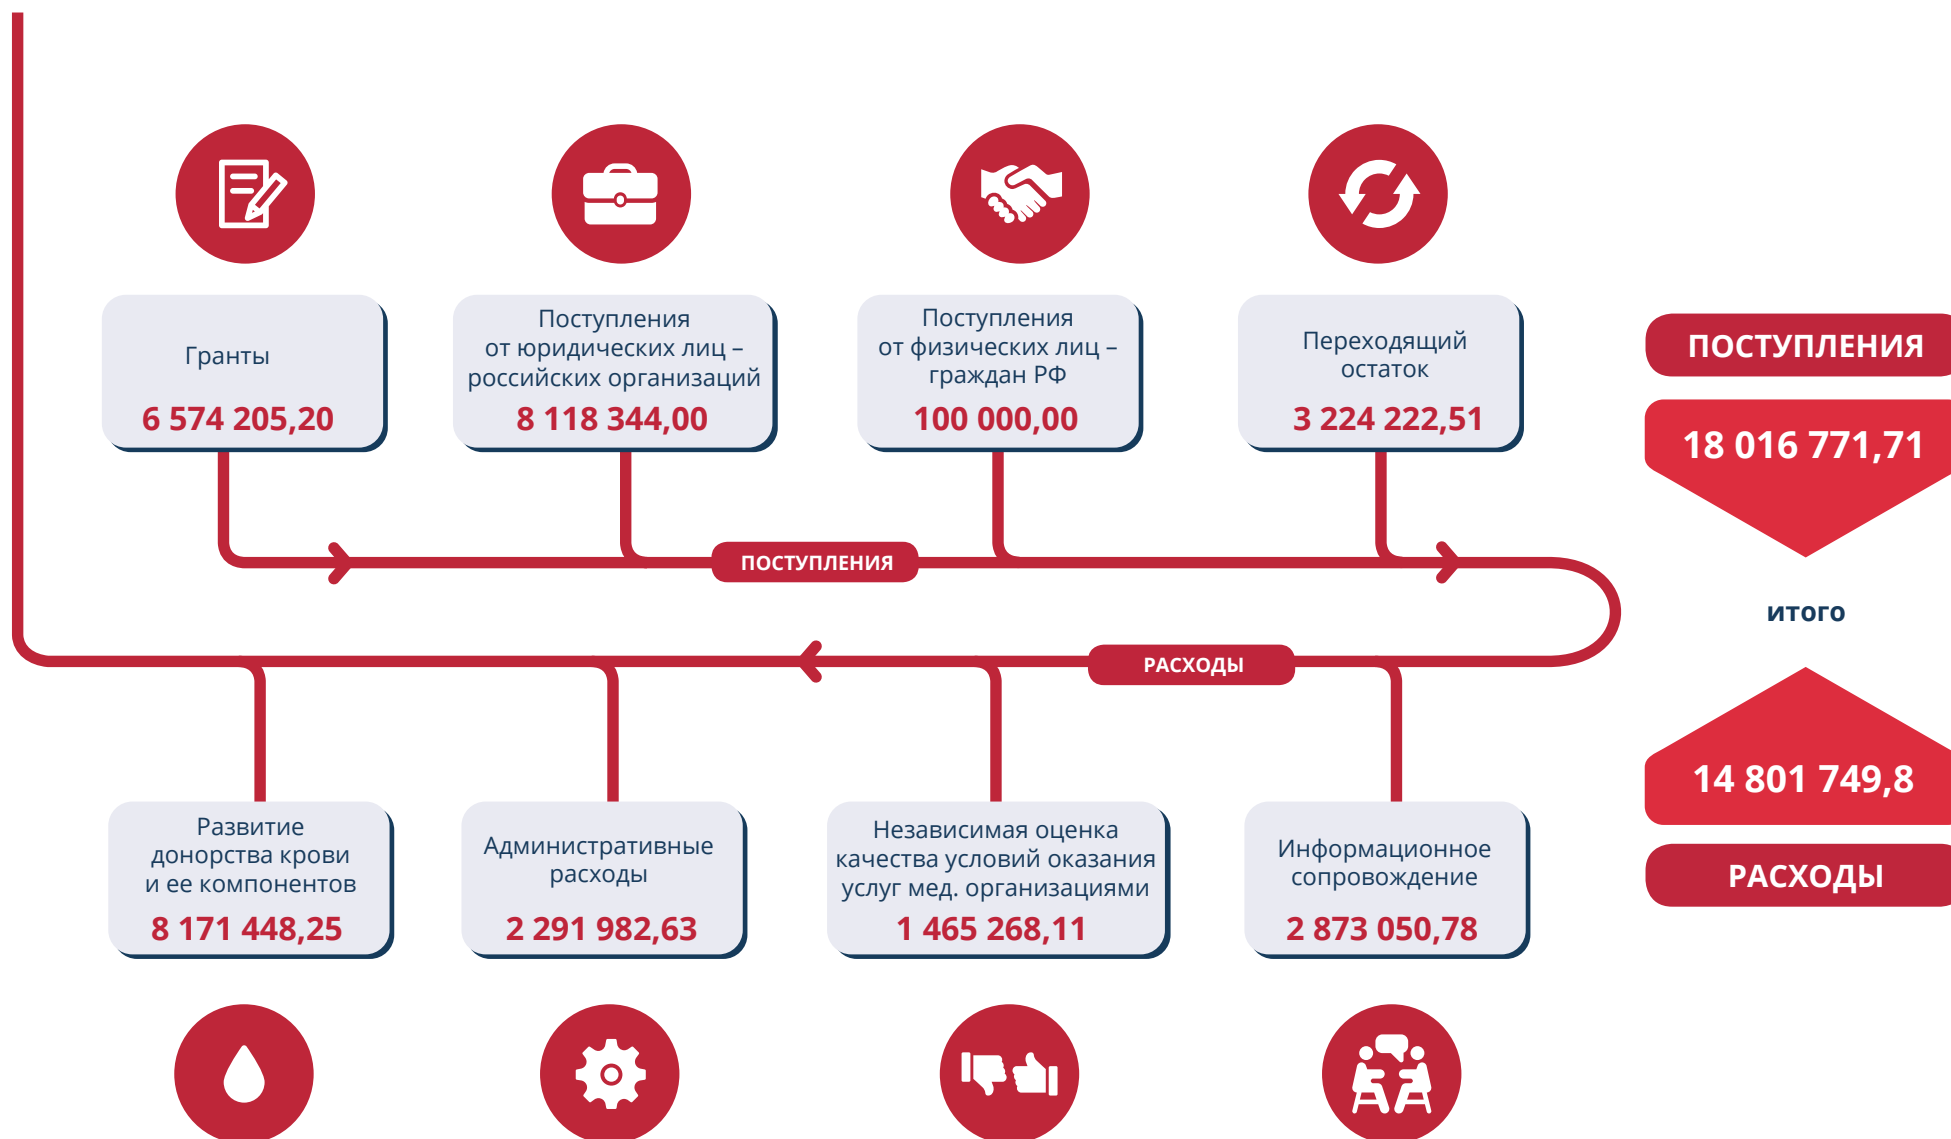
Гранты

6 574 205,20

Поступления от юридических лиц – российских организаций

8 118 344,00

Поступления от физических лиц – граждан РФ

100 000,00

Переходящий остаток

3 224 222,51

ПОСТУПЛЕНИЯ

18 016 771,71

ПОСТУПЛЕНИЯ

РАСХОДЫ

ИТОГО

14 801 749,8

РАСХОДЫ

Развитие донорства крови и ее компонентов

8 171 448,25

Административные расходы

2 291 982,63

Независимая оценка качества условий оказания услуг мед. организациями

1 465 268,11

Информационное сопровождение

2 873 050,78